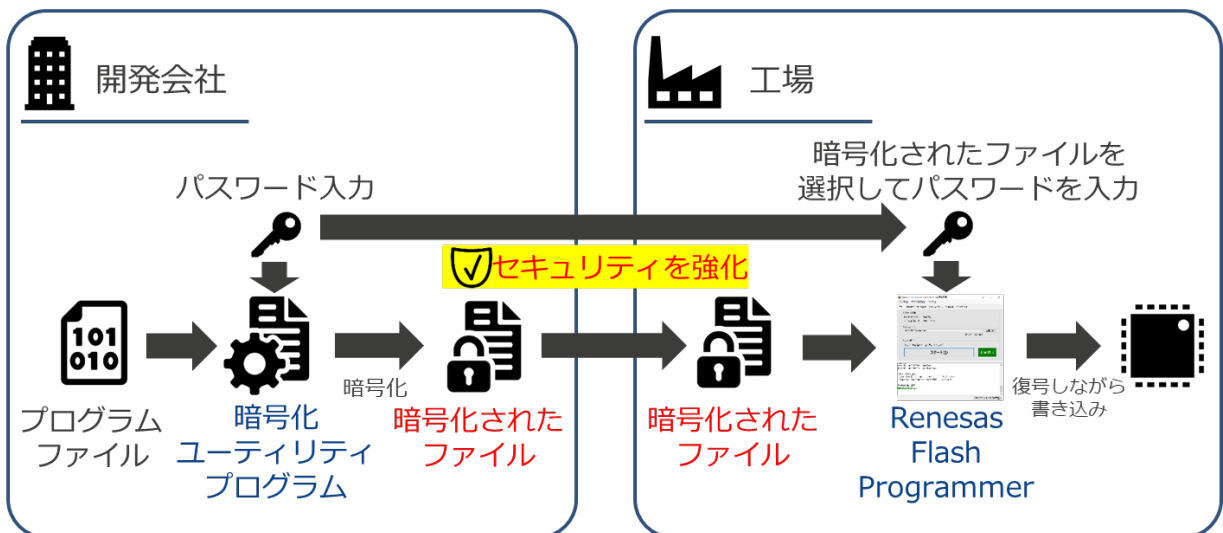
開発会社

工場

パスワード入力

暗号化されたファイルを選択してパスワードを入力

セキュリティを強化

101
010

プログラムファイル

暗号化ユーティリティプログラム

暗号化

暗号化されたファイル

暗号化されたファイル

スタート

Renesas Flash Programmer

復号しながら書き込み